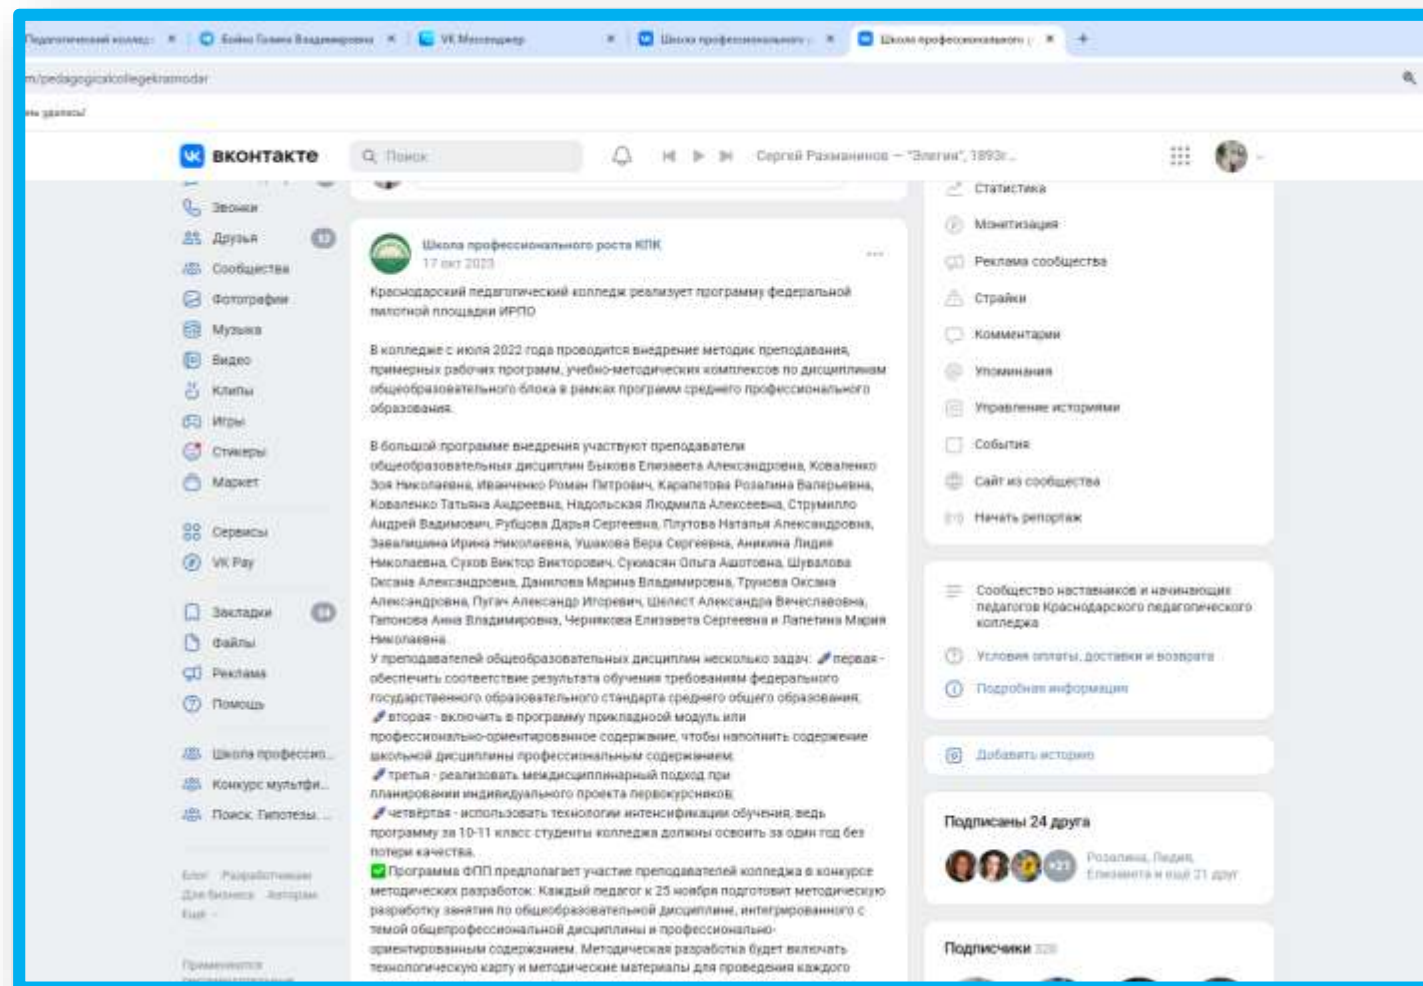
Педагогический колледж | Бойко Галина Владимировна | VK Мессенджер | Школа профессионального | Школа профессионального

m/pedagogicalcollegekrasnodar

вконтакте

Поиск

Сергей Рахманинов — "Элегия", 1893г.

Звонки
Друзья
Сообщества
Фотографии
Музыка
Видео
Клипы
Игры
Стикеры
Маркет
Сервисы
VK Pay
Закладки
Файлы
Реклама
Помощь
Школа профессио...
Конкурс мультфи...
Поиск. Гипотезы. ...

Блог Разработчикам Для бизнеса Авторам Ещё

Школа профессионального роста КПК
17 окт 2023

Краснодарский педагогический колледж реализует программу федеральной пилотной площадки ИРПО

В колледже с июля 2022 года проводится внедрение методик преподавания, примерных рабочих программ, учебно-методических комплексов по дисциплинам общеобразовательного блока в рамках программ среднего профессионального образования.

В большой программе внедрения участвуют преподаватели общеобразовательных дисциплин Быкова Елизавета Александровна, Коваленко Зоя Николаевна, Иванченко Роман Петрович, Карапетова Розалина Валерьевна, Коваленко Татьяна Андреевна, Надольская Людмила Алексеевна, Струмилло Андрей Вадимович, Рубцова Дарья Сергеевна, Плутова Наталья Александровна, Завалишина Ирина Николаевна, Ушакова Вера Сергеевна, Аникина Лидия Николаевна, Сухов Виктор Викторович, Сукиасян Ольга Ашотовна, Шувалова Оксана Александровна, Данилова Марина Владимировна, Трунова Оксана Александровна, Пугач Александр Игоревич, Шелест Александра Вячеславовна, Гапонова Анна Владимировна, Черникова Елизавета Сергеевна и Лапетина Мария Николаевна
У преподавателей общеобразовательных дисциплин несколько задач: первая - обеспечить соответствие результата обучения требованиям федерального государственного образовательного стандарта среднего общего образования;
вторая - включить в программу прикладной модуль или профессионально-ориентированное содержание, чтобы наполнить содержание школьной дисциплины профессиональным содержанием;
третья - реализовать междисциплинарный подход при планировании индивидуального проекта первокурсников;
четвёртая - использовать технологии интенсификации обучения, ведь программу за 10-11 класс студенты колледжа должны освоить за один год без потери качества.
Программа ФПП предполагает участие преподавателей колледжа в конкурсе методических разработок. Каждый педагог к 25 ноября подготовит методическую разработку занятия по общеобразовательной дисциплине, интегрированного с темой общепрофессиональной дисциплины и профессионально-ориентированным содержанием. Методическая разработка будет включать технологическую карту и методические материалы для проведения каждого

Статистика
Монетизация
Реклама сообщества
Страйки
Комментарии
Упоминания
Управление историями
События
Сайт из сообщества
Начать репортаж

Сообщество наставников и начинающих педагогов Краснодарского педагогического колледжа
Условия оплаты, доставки и возврата
Подробная информация

Добавить историю

Подписаны 24 друга
Розалина, Лидия, Елизавета и ещё 21 друг

Подписчики 328